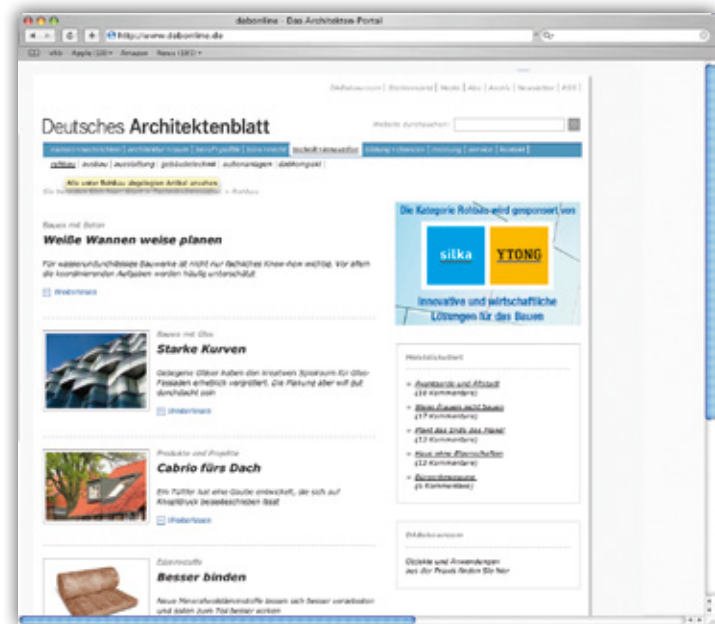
daborline - Das Architekten-Portal

http://www.daborline.de

Deutsches Architektenblatt

Website durchsuchen:

rohbau | ausbau | ausstattung | gebäudetechnik | außenanlagen | dabkompakt

Alle unter Rohbau abgelegten Artikel ansehen

Bauen mit Beton

Weiße Wannen weise planen

Für wasserundurchlässige Bauwerke ist nicht nur fachliches Know-how wichtig. Vor allem die koordinierenden Aufgaben werden häufig unterschätzt.

Weiterlesen

Die Kategorie Rohbau wird gesponsert von

silka

YTONG

Innovative und wirtschaftliche Lösungen für das Bauen

Bauen mit Glas

Starke Kurven

Gebogene Gläser haben den kreativen Spielraum für Glas-Fassaden erheblich vergrößert. Die Planung aber will gut durchdacht sein

Weiterlesen

Produkte und Projekte

Cabrio fürs Dach

Ein Tüftler hat eine Gaube entwickelt, die sich auf Knopfdruck beiseiteschieben lässt

Weiterlesen

Dämmstoffe

Besser binden

Neue Mineralwolldämmstoffe lassen sich besser verarbeiten und sollen zum Teil besser wirken

Meistdiskutiert

Avantgarde und Altstadt (16 Kommentare)

Wenn Frauen nicht bauen (17 Kommentare)

Pfeil des Jahrs des Hasel (13 Kommentare)

Haus ohne Eigenschaften (12 Kommentare)

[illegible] (4 Kommentare)

DABwissen

Details und Anwendungen aus der Praxis finden Sie hier